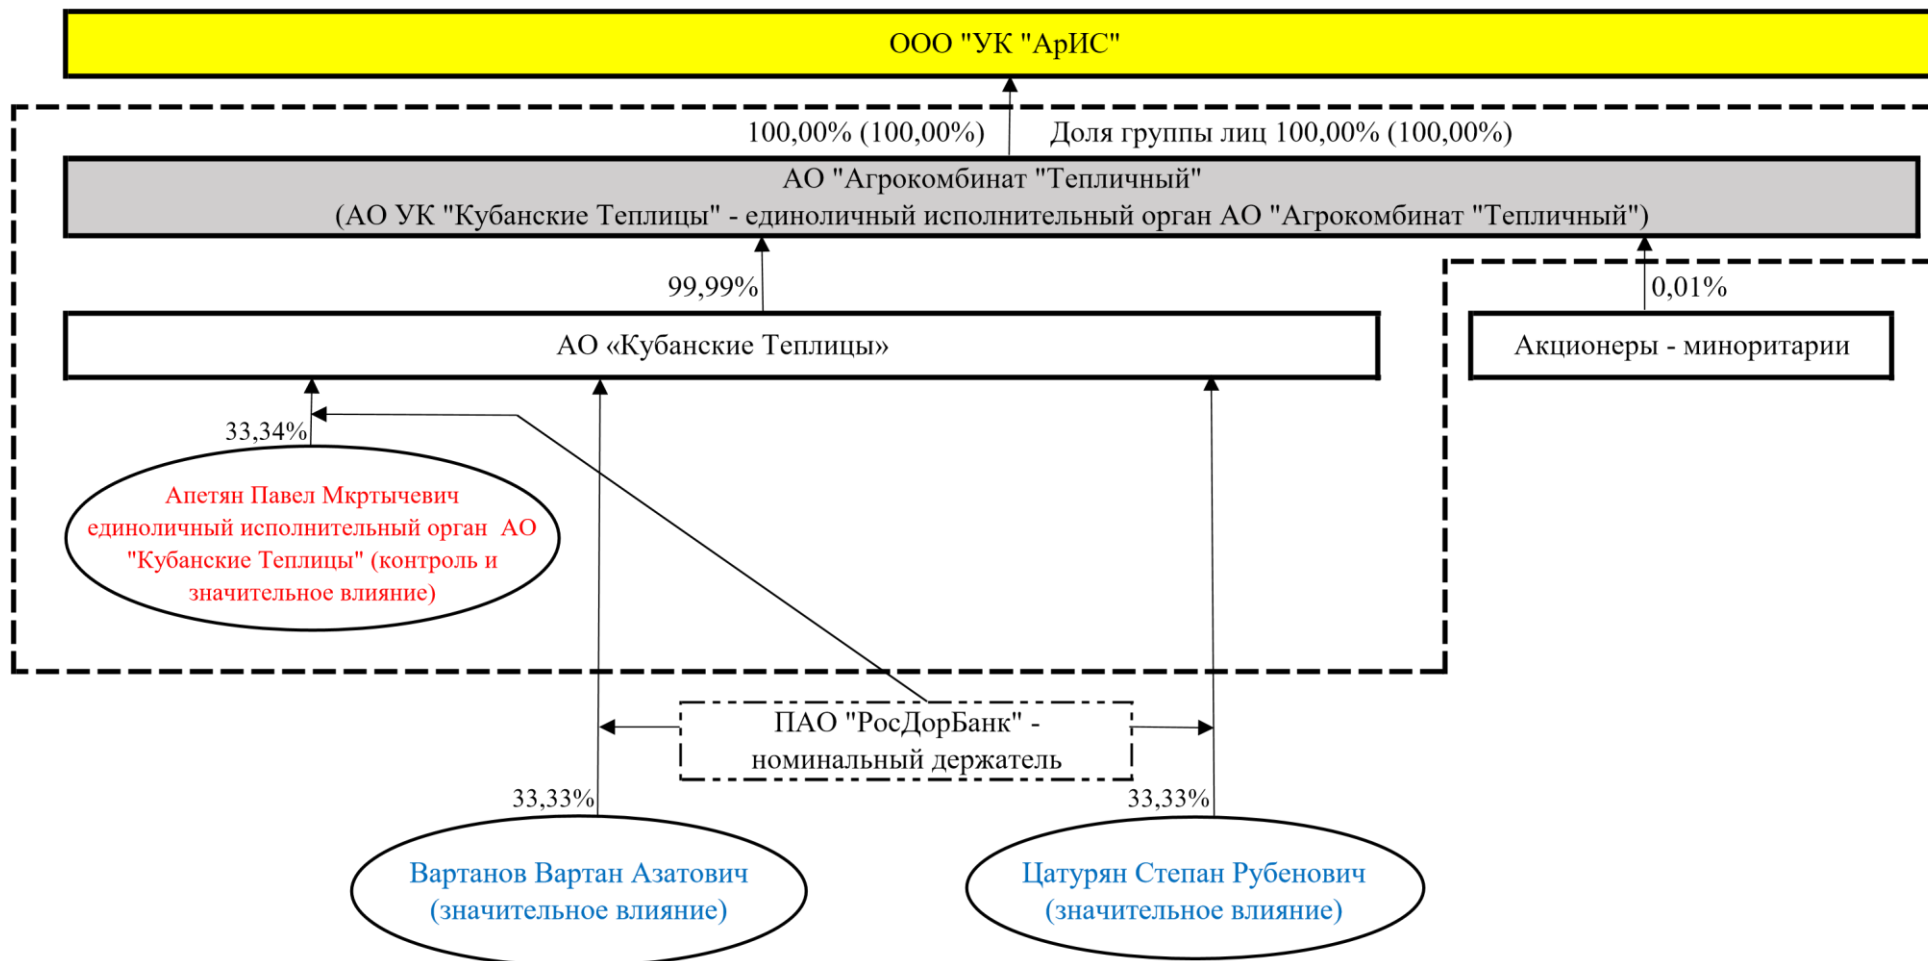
ООО "УК "АрИС"

100,00% (100,00%) Доля группы лиц 100,00% (100,00%)

АО "Агрокомбинат "Тепличный"
(АО УК "Кубанские Теплицы" - единоличный исполнительный орган АО "Агрокомбинат "Тепличный")

99,99%

0,01%

АО «Кубанские Теплицы»

Акционеры - миноритарии

33,34%

Апетян Павел Мкртычевич единоличный исполнительный орган АО "Кубанские Теплицы" (контроль и значительное влияние)

ПАО "РосДорБанк" - номинальный держатель

33,33%

33,33%

Вартанов Вартан Азатович (значительное влияние)

Цатурян Степан Рубенович (значительное влияние)